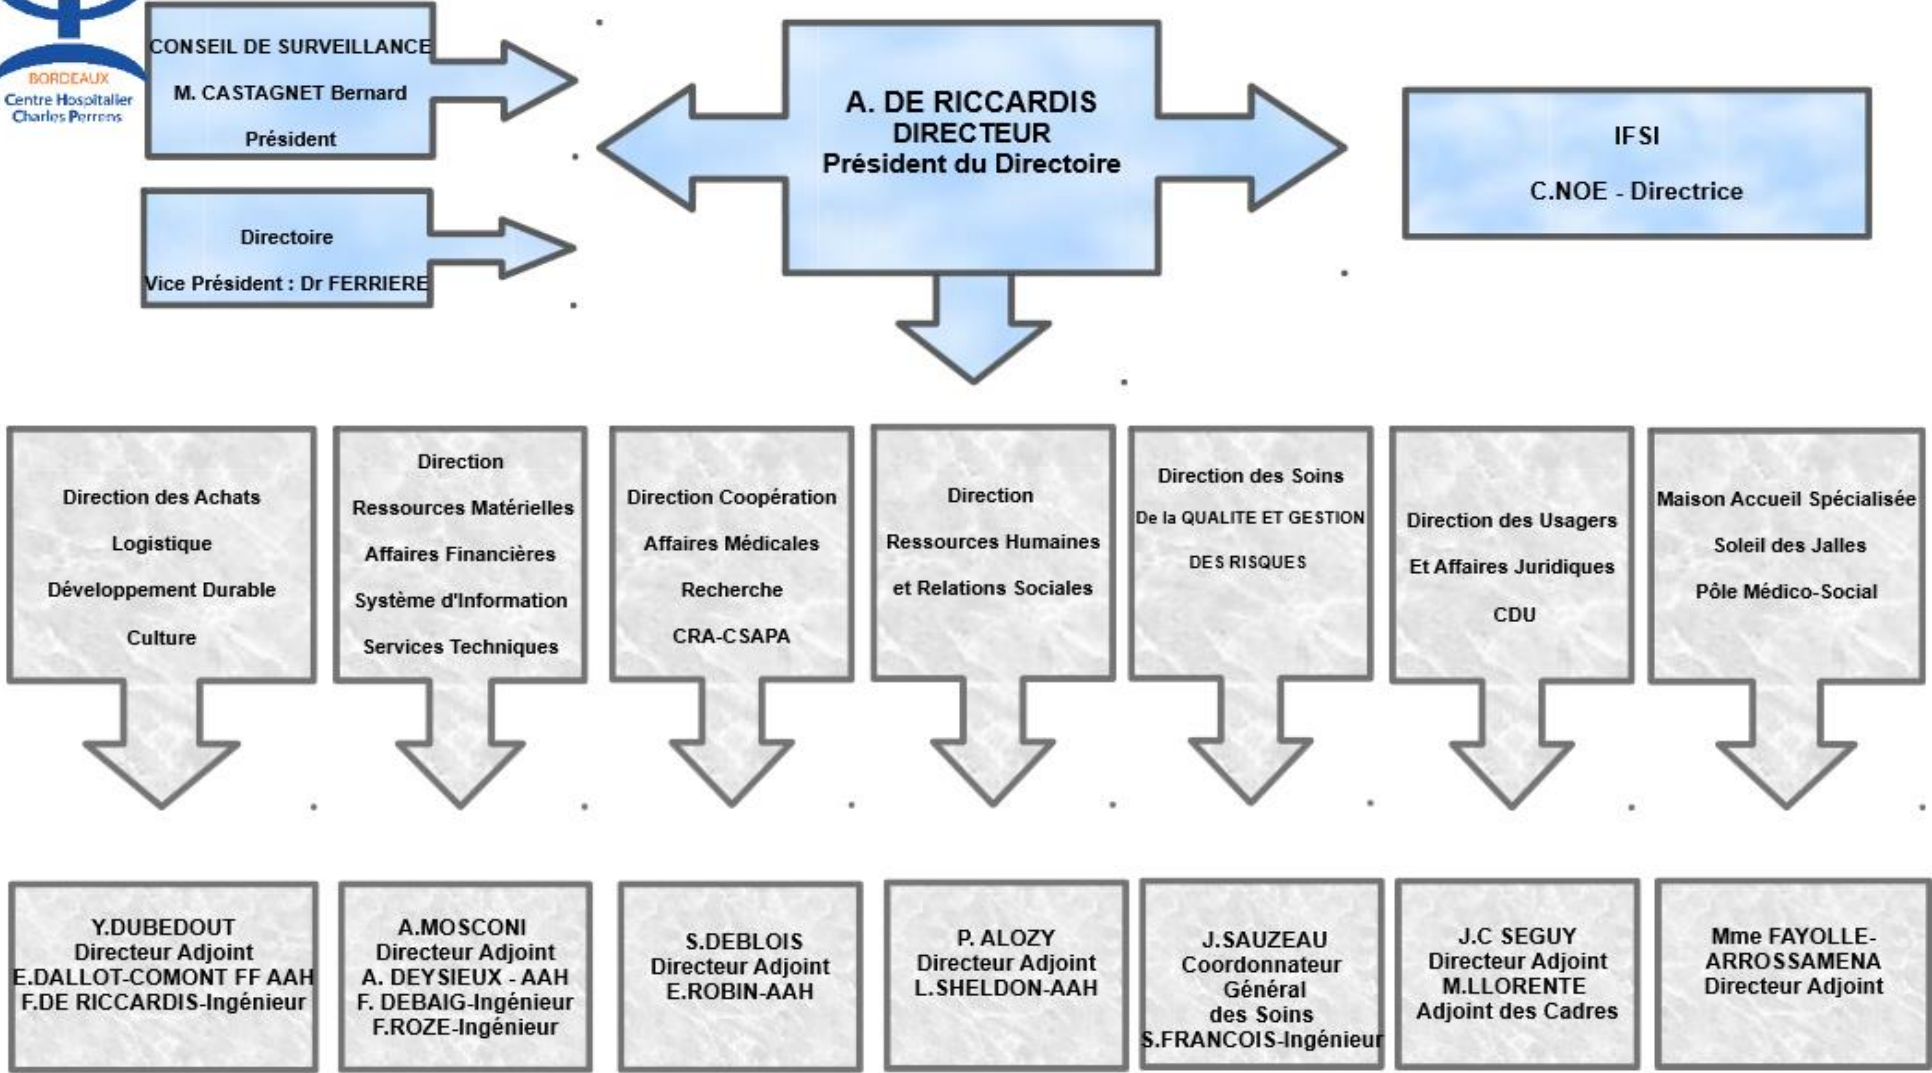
BORDEAUX
Centre Hospitalier Charles Perrens

CONSEIL DE SURVEILLANCE
M. CASTAGNET Bernard
Président

Directoire
Vice Président : Dr FERRIERE

A. DE RICCARDIS
DIRECTEUR
Président du Directoire

IFSI
C.NOE - Directrice

Direction des Achats
Logistique
Développement Durable
Culture

Direction
Ressources Matérielles
Affaires Financières
Système d'Information
Services Techniques

Direction Coopération
Affaires Médicales
Recherche
CRA-CSAPA

Direction
Ressources Humaines
et Relations Sociales

Direction des Soins
De la QUALITE ET GESTION
DES RISQUES

Direction des Usagers
Et Affaires Juridiques
CDU

Maison Accueil Spécialisée
Soleil des Jalles
Pôle Médico-Social

Y.DUBEDOUT
Directeur Adjoint
E.DALLOT-COMONT FF AAH
F.DE RICCARDIS-Ingénieur

A.MOSCONI
Directeur Adjoint
A. DEYSIEUX - AAH
F. DEBAIG-Ingénieur
F.ROZE-Ingénieur

S.DEBLOIS
Directeur Adjoint
E.ROBIN-AAH

P. ALOZY
Directeur Adjoint
L.SHELDON-AAH

J.SAUZEAU
Coordonnateur
Général
des Soins
S.FRANCOIS-Ingénieur

J.C SEGUY
Directeur Adjoint
M.LLORENTE
Adjoint des Cadres

Mme FAYOLLE-ARROSSAMENA
Directeur Adjoint